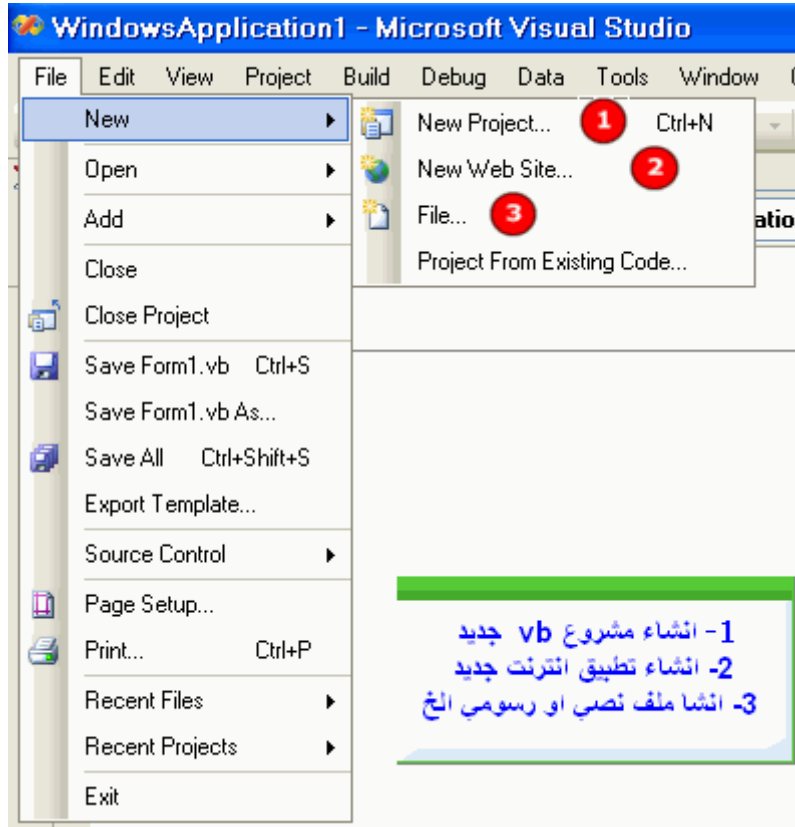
WindowsApplication1 - Microsoft Visual Studio

File Edit View Project Build Debug Data Tools Window

New
Open
Add
Close
Close Project
Save Form1.vb Ctrl+S
Save Form1.vb As...
Save All Ctrl+Shift+S
Export Template...
Source Control
Page Setup...
Print... Ctrl+P
Recent Files
Recent Projects
Exit

New Project... 1 Ctrl+N
New Web Site... 2
File... 3
Project From Existing Code...

atio

1- انشاء مشروع vb جديد
2- انشاء تطبيق انترنت جديد
3- انشا ملف نصي او رسومي الخ